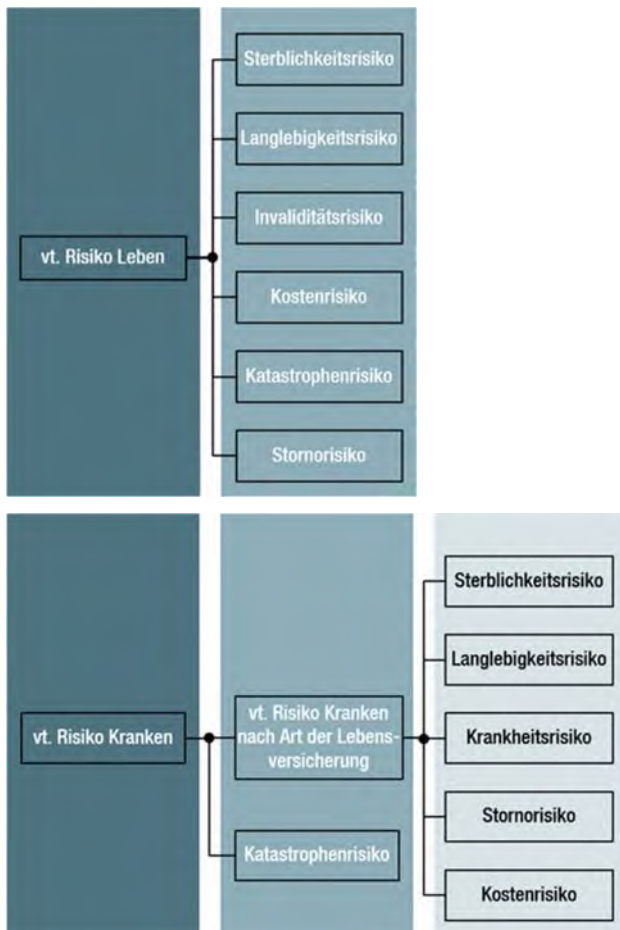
vt. Risiko Leben

Sterblichkeitsrisiko

Langlebigkeitsrisiko

Invaliditätsrisiko

Kostenrisiko

Katastrophenrisiko

Stornorisiko

vt. Risiko Kranken

vt. Risiko Kranken nach Art der Lebensversicherung

Katastrophenrisiko

Sterblichkeitsrisiko

Langlebigkeitsrisiko

Krankheitsrisiko

Stornorisiko

Kostenrisiko